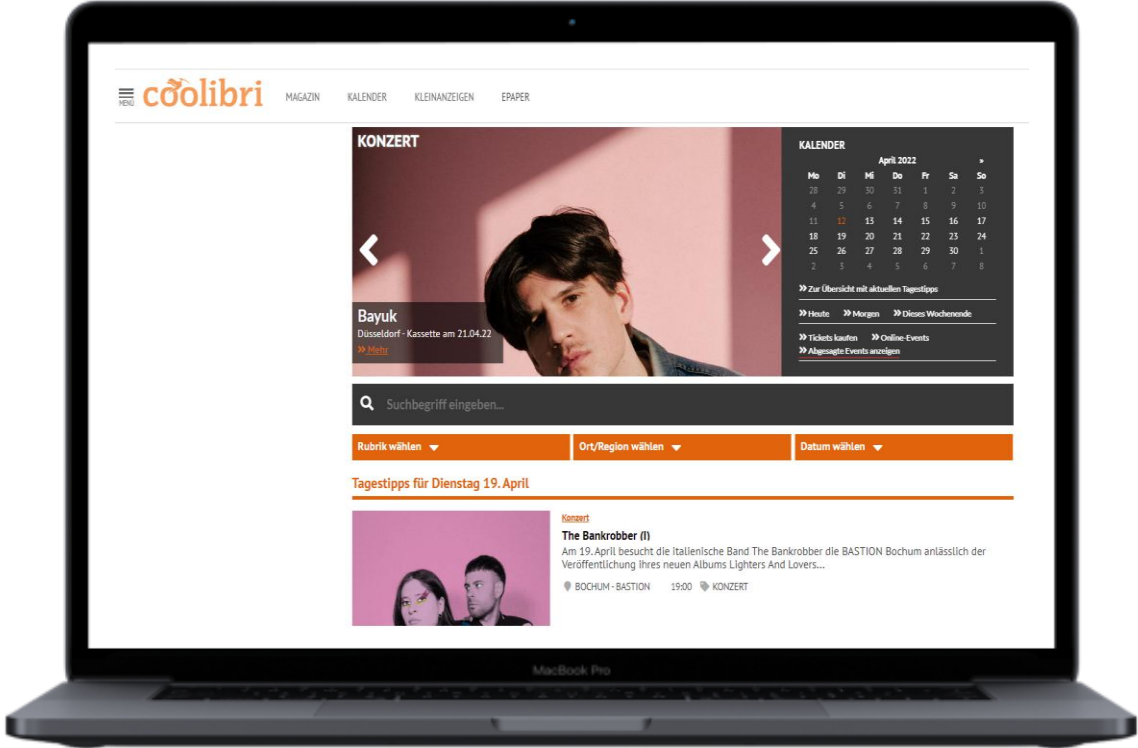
MENÜ coolibri MAGAZIN KALENDER KLEINANZEIGEN EPAPER

KONZERT

Bayuk
Düsseldorf - Kassette am 21.04.22
» Mehr

KALENDER

April 2022 »

| Mo | Di | Mi | Do | Fr | Sa | So |
|---|---|---|---|---|---|---|
| 28 | 29 | 30 | 31 | 1 | 2 | 3 |
| 4 | 5 | 6 | 7 | 8 | 9 | 10 |
| 11 | 12 | 13 | 14 | 15 | 16 | 17 |
| 18 | 19 | 20 | 21 | 22 | 23 | 24 |
| 25 | 26 | 27 | 28 | 29 | 30 | 1 |
| 2 | 3 | 4 | 5 | 6 | 7 | 8 |

» Zur Übersicht mit aktuellen Tagestipps
» Heute » Morgen » Dieses Wochenende
» Tickets kaufen » Online-Events
» Abgesagte Events anzeigen

Suchbegriff eingeben...

Rubrik wählen Ort/Region wählen Datum wählen

Tagestipps für Dienstag 19. April

Konzert
The Bankrobber (I)
Am 19. April besucht die italienische Band The Bankrobber die BASTION Bochum anlässlich der Veröffentlichung ihres neuen Albums Lighters And Lovers...
BOCHUM - BASTION 19:00 KONZERT

MacBook Pro